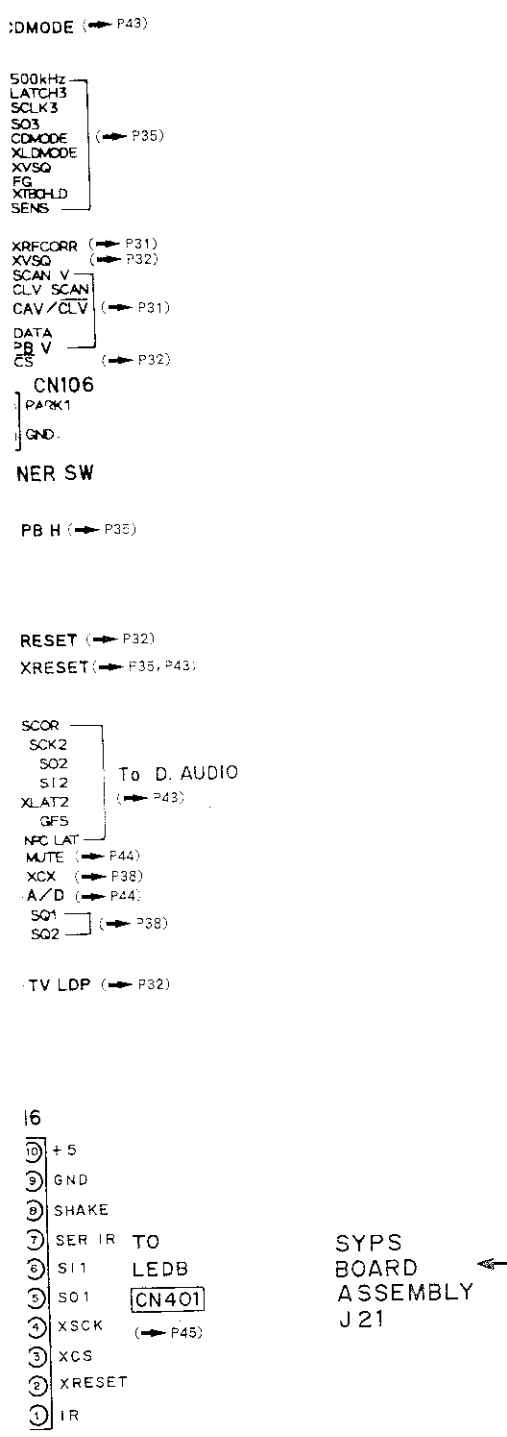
:DMODE (→ P43)

500kHz
LATCH3
SCLK3
SO3
CDMODE
XLDMODE
XVSQ
FG
XTBCHLD
SENS
(→ P35)

XRFCORR (→ P31)
XVSQ (→ P32)
SCAN V
CLV SCAN
CAV/$\overline{CLV}$
(→ P31)
DATA
PB V
CS
(→ P32)
CN106
PARK1
GND

NER SW

PB H (→ P35)

RESET (→ P32)
XRESET (→ P35, P43)

SCOR
SCK2
SO2
SI2
XLAT2
GFS
NPC LAT
To D. AUDIO
(→ P43)
MUTE (→ P44)
XCX (→ P38)
A/D (→ P44)
SQ1
SQ2
(→ P38)

TV LDP (→ P32)

16
10 +5
9 GND
8 SHAKE
7 SER IR
6 SI1
5 SO1
4 XSCK
3 XCS
2 XRESET
1 IR
TO
LEDB
CN401
(→ P45)

SYPS
BOARD
ASSEMBLY
J21